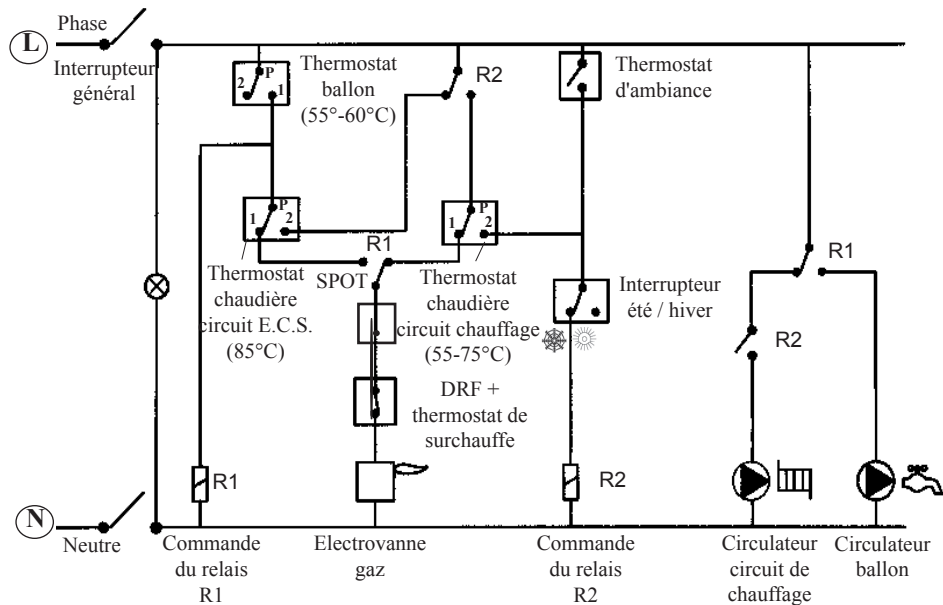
Phase

L

Interrupteur général

2 P 1

Thermostat ballon (55°-60°C)

R2

Thermostat d'ambiance

1 P 2

1 P 2

R1

SPOT

Thermostat chaudière circuit E.C.S. (85°C)

Thermostat chaudière circuit chauffage (55-75°C)

Interrupteur été / hiver

R1

R2

DRF + thermostat de surchauffe

R1

R2

N

Neutre

Commande du relais R1

Electrovanne gaz

Commande du relais R2

Circulateur circuit de chauffage

Circulateur ballon